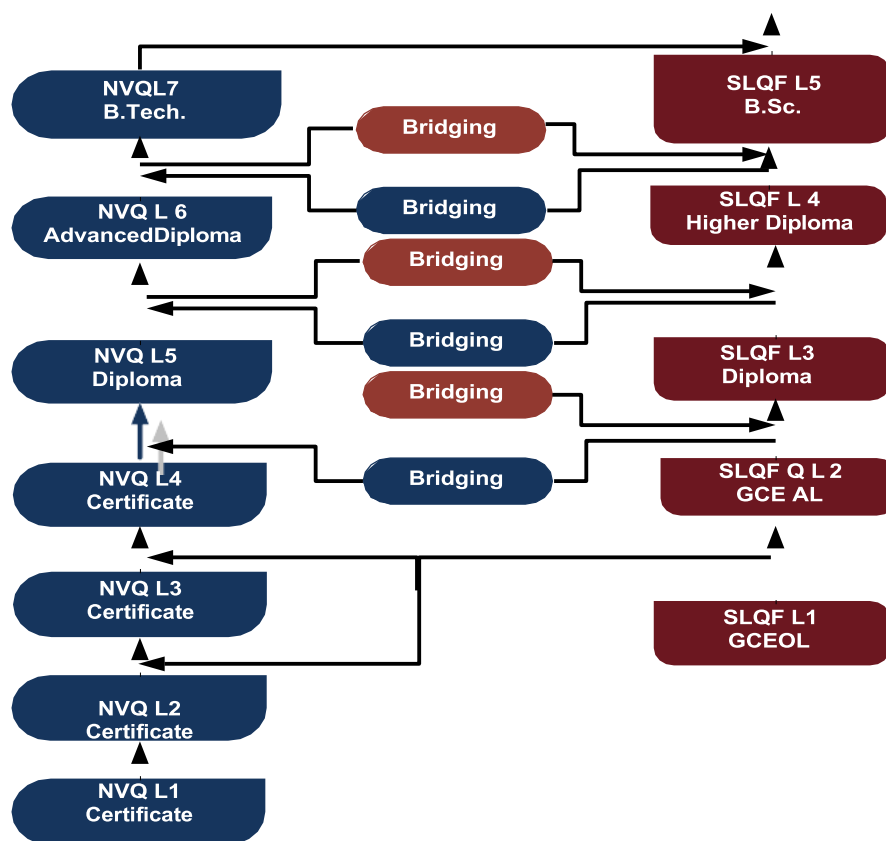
NVQL7
B.Tech.

Bridging

Bridging

SLQF L5
B.Sc.

SLQF L 4
Higher Diploma

NVQ L 6
AdvancedDiploma

Bridging

Bridging

NVQ L5
Diploma

Bridging

SLQF L3
Diploma

NVQ L4
Certificate

Bridging

SLQF Q L 2
GCE AL

NVQ L3
Certificate

SLQF L1
GCEOL

NVQ L2
Certificate

NVQ L1
Certificate